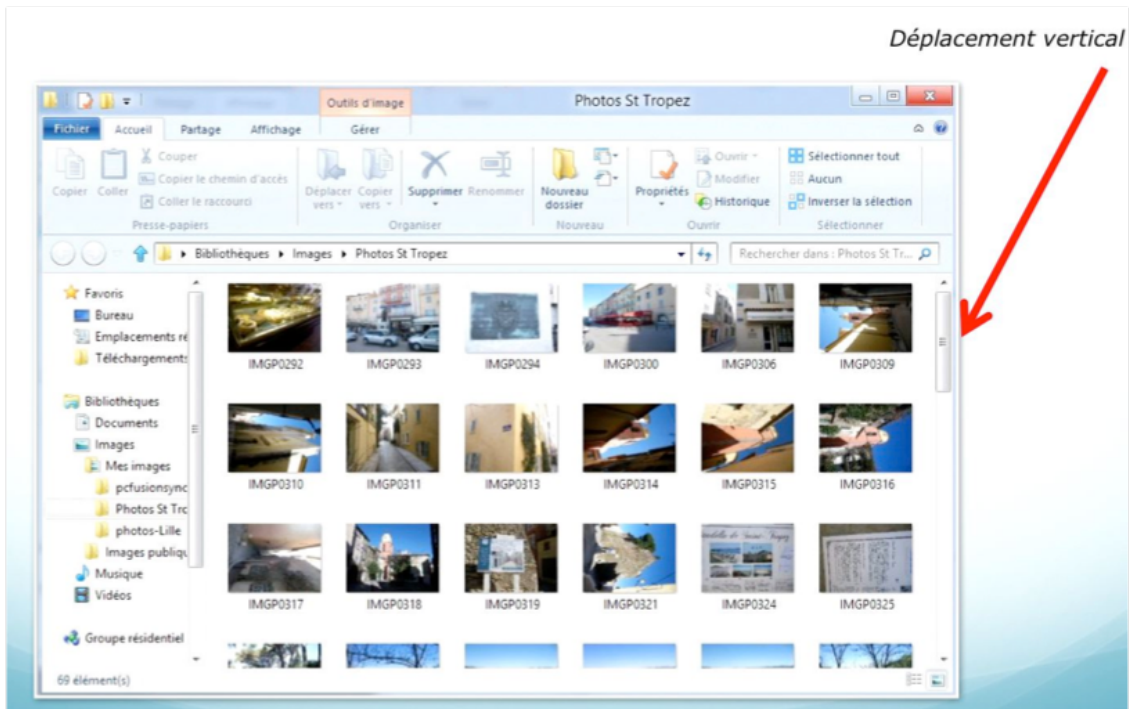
Déplacement vertical

Outils d'image

Photos St Tropez

Fichier Accueil Partage Affichage Gérer

Copier Coller Couper Copier le chemin d'accès Coller le raccourci Presse-papiers

Déplacer vers Copier vers Supprimer Renommer Organiser

Nouveau dossier Nouveau

Propriétés Ouvrir Modifier Historique Ouvrir

Sélectionner tout Aucun Inverser la sélection Sélectionner

Bibliothèques ▸ Images ▸ Photos St Tropez

Rechercher dans : Photos St Tr...

Favoris
Bureau
Emplacements ré
Téléchargements

Bibliothèques
Documents
Images
Mes images
pcfusionsync
Photos St Trc
photos-Lille
Images publiqu
Musique
Vidéos

Groupe résidentiel

IMGP0292 IMGP0293 IMGP0294 IMGP0300 IMGP0306 IMGP0309

IMGP0310 IMGP0311 IMGP0313 IMGP0314 IMGP0315 IMGP0316

IMGP0317 IMGP0318 IMGP0319 IMGP0321 IMGP0324 IMGP0325

69 élément(s)